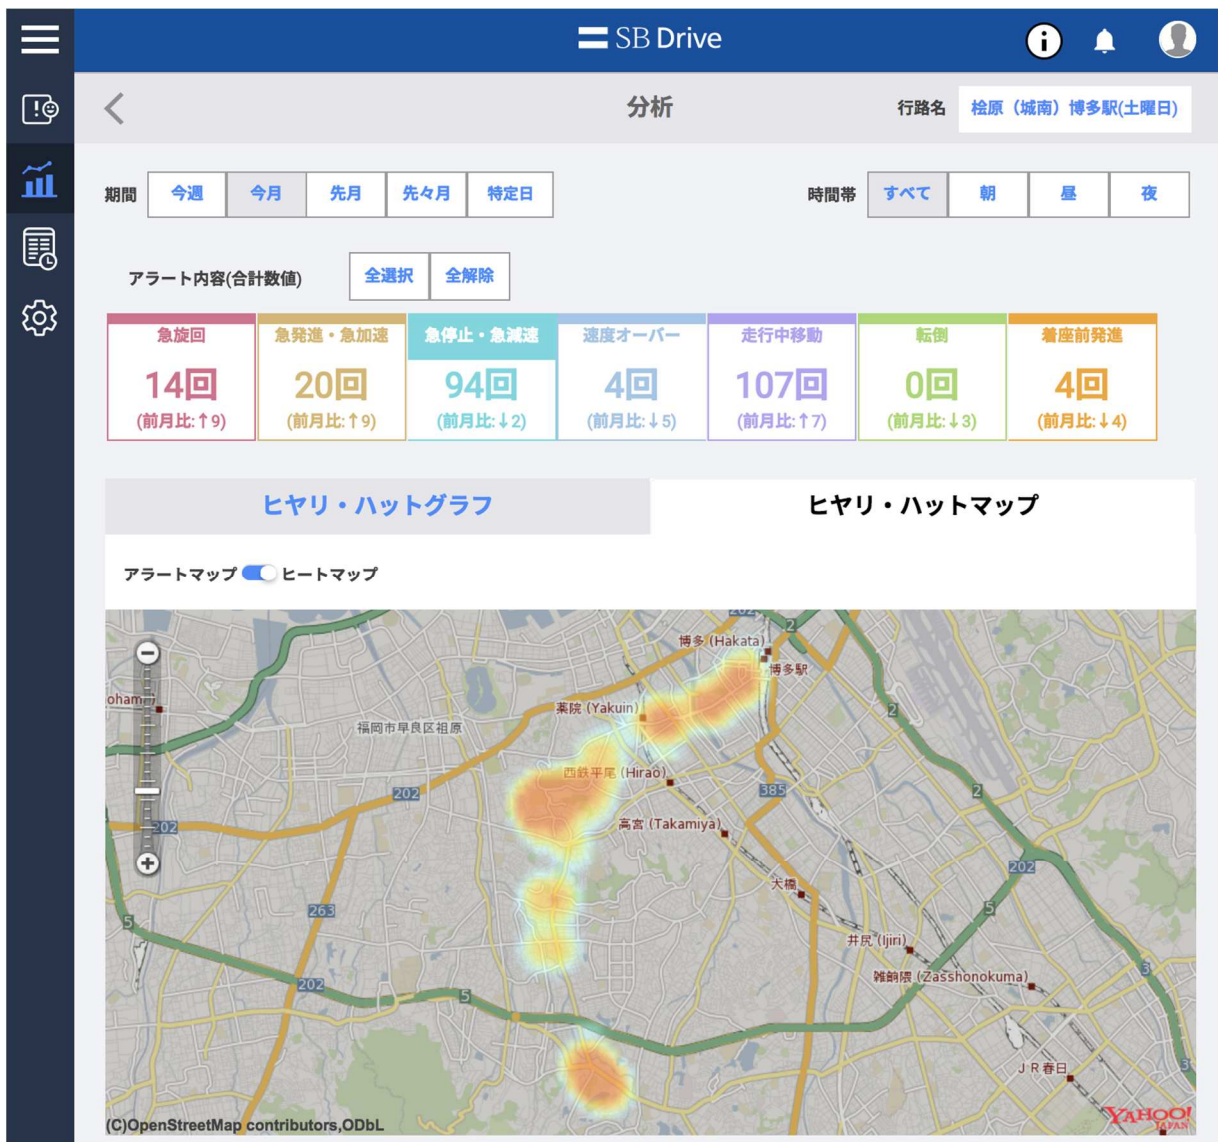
SB Drive

分析

行路名 桧原（城南）博多駅(土曜日)

期間 今週 今月 先月 先々月 特定日

時間帯 すべて 朝 昼 夜

アラート内容(合計数値) 全選択 全解除

| 急旋回 | 急発進・急加速 | 急停止・急減速 | 速度オーバー | 走行中移動 | 転倒 | 着座前発進 |
|---|---|---|---|---|---|---|
| 14回 | 20回 | 94回 | 4回 | 107回 | 0回 | 4回 |
| (前月比:↑9) | (前月比:↑9) | (前月比:↓2) | (前月比:↓5) | (前月比:↑7) | (前月比:↓3) | (前月比:↓4) |

ヒヤリ・ハットグラフ

ヒヤリ・ハットマップ

アラートマップ ヒートマップ

博多 (Hakata)
博多駅
oham
福岡市早良区祖原
薬院 (Yakuin)
西鉄平尾 (Hirao)
高宮 (Takamiya)
大橋
井尻 (Ijiri)
雑餉隈 (Zasshonokuma)
JR春日
202
202
202
202
202
263
385
2
2
2
5
5
5
3

(C)OpenStreetMap contributors,ODbL

YAHOO! JAPAN